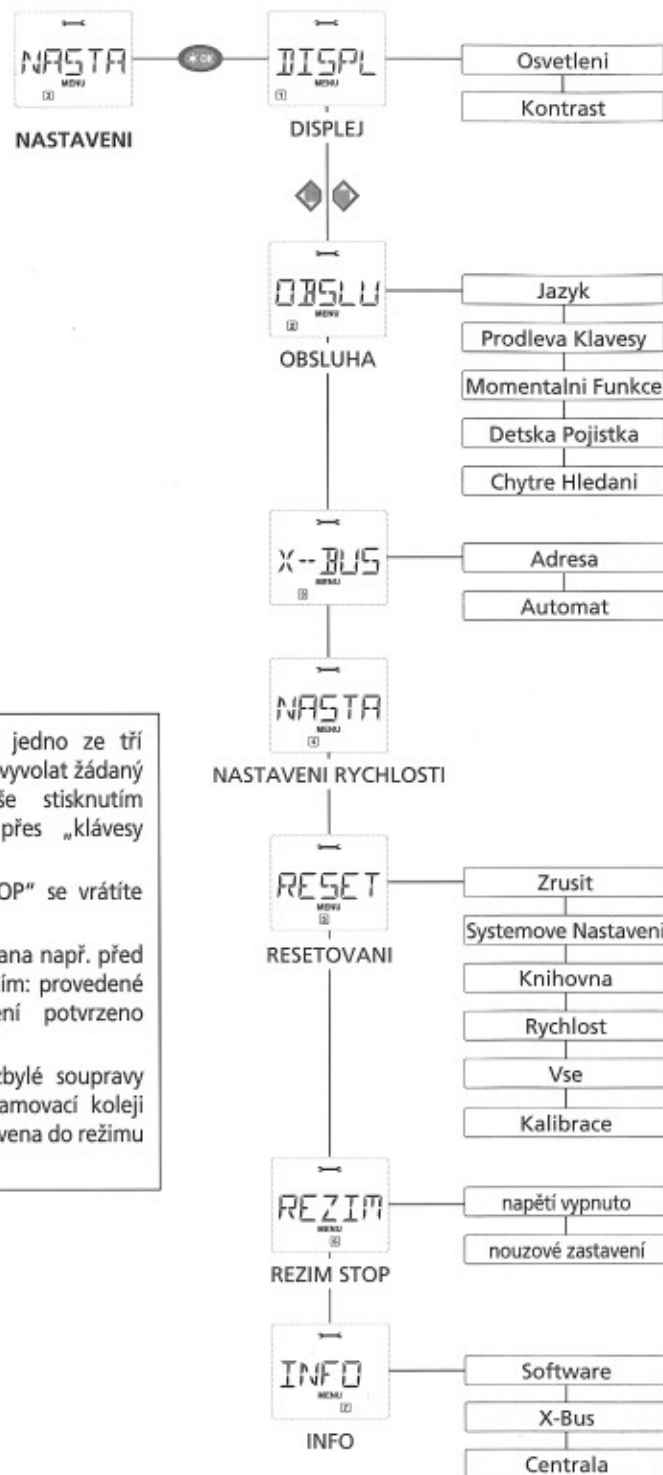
NASTA
MENU
3

NASTAVENI

OK

DISPL
MENU
1

DISPLEJ

Osvetleni

Kontrast

OBSLU
MENU
2

OBSLUHA

Jazyk

Prodleva Klavesy

Momentalni Funkce

Detska Pojistka

Chytre Hledani

X--BUS
MENU
3

Adresa

Automat

NASTA
MENU
4

NASTAVENI RYCHLOSTI

jedno ze tří vyvolat žádaný še stisknutím přes „klávesy

OP" se vrátíte

ana např. před ím: provedené ení potvrzeno

zbylé soupravy amovací koleji vena do režimu

RESET
MENU
5

RESETOVANI

Zrusit

Systemove Nastaveni

Knihovna

Rychlost

Vse

Kalibrace

REZIM
MENU
6

REZIM STOP

napětí vypnuto

nouzové zastavení

INFO
MENU
7

INFO

Software

X-Bus

Centrala